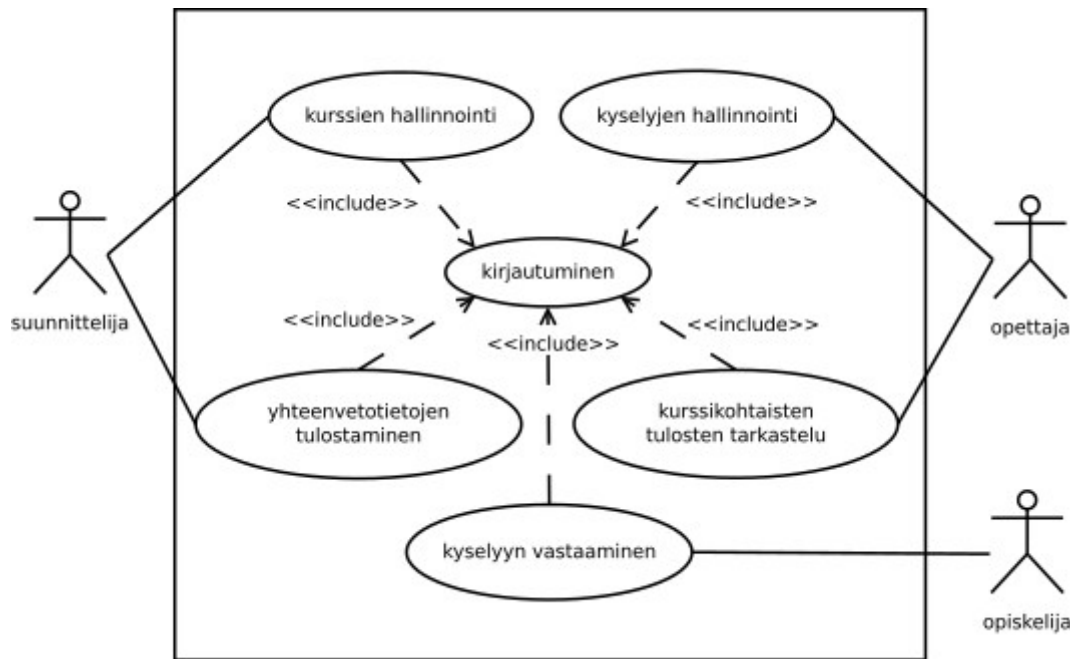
kurssien hallinnointi

kyselyjen hallinnointi

<<include>>

<<include>>

suunnittelija

kirjautuminen

opettaja

<<include>>

<<include>>

<<include>>

yhteenvetotietojen tulostaminen

kurssikohtaisten tulosten tarkastelu

kyselyyn vastaaminen

opiskelija